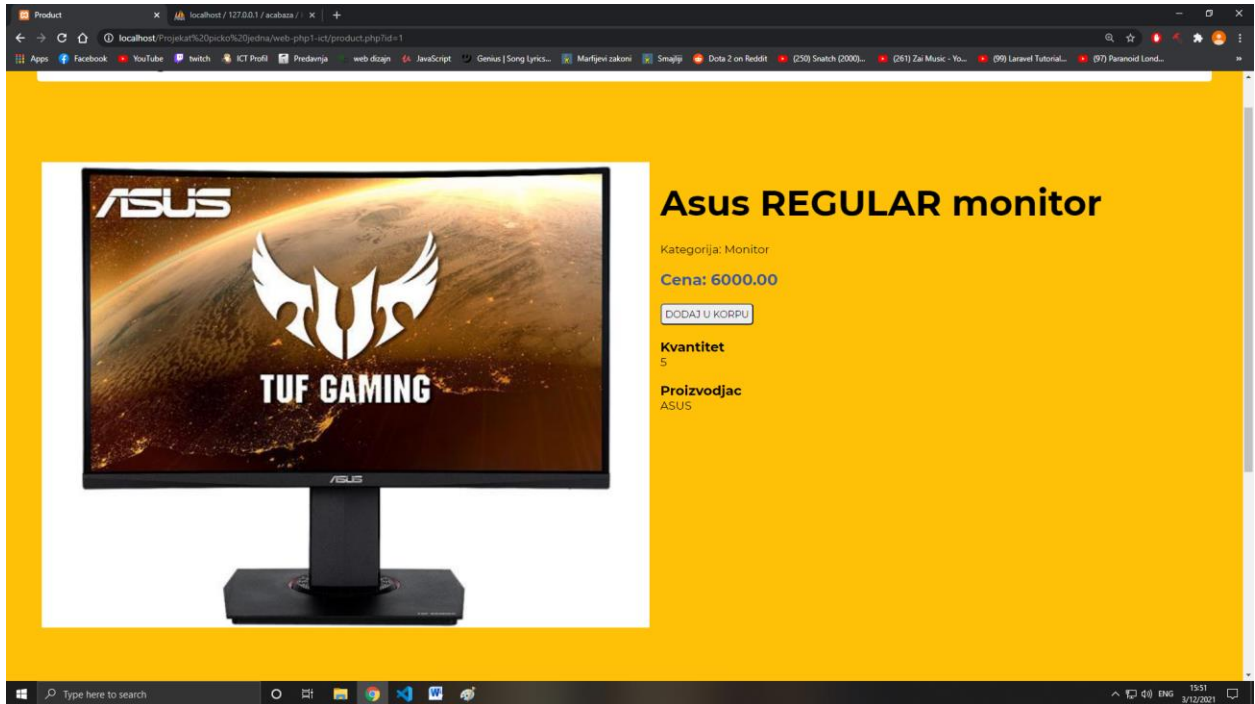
Product
localhost / 127.0.0.1 / acabaza / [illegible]
localhost/Projekat%20picko%20jedna/web-php1-ict/product.php?id=1

Apps Facebook YouTube twitch ICT Profil Predavnja web dizajn JavaScript Genius | Song Lyrics... Marfijevi zakoni Smajliji Dota 2 on Reddit (250) Snatch (2000)... (261) Zai Music - Yo... (99) Laravel Tutorial... (97) Paranoid Lond...

ASUS
TUF GAMING
ASUS

Asus REGULAR monitor

Kategorija: Monitor

Cena: 6000.00

DODAJ U KORPU

Kvantitet
5

Proizvodjac
ASUS

Type here to search
ENG 15:51 3/12/2021